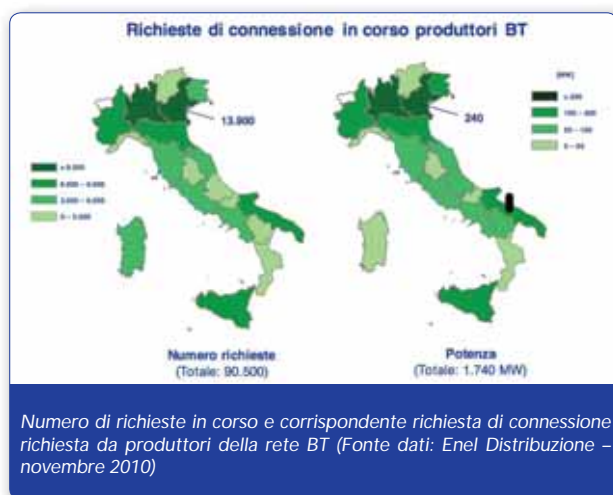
Richieste di connessione in corso produttori BT

13.900

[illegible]
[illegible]
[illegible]
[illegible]

240

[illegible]
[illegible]
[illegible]
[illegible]
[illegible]

Numero richieste
(Totale: 90.500)

Potenza
(Totale: 1.740 MW)

Numero di richieste in corso e corrispondente richiesta di connessione richiesta da produttori della rete BT (Fonte dati: Enel Distribuzione – novembre 2010)